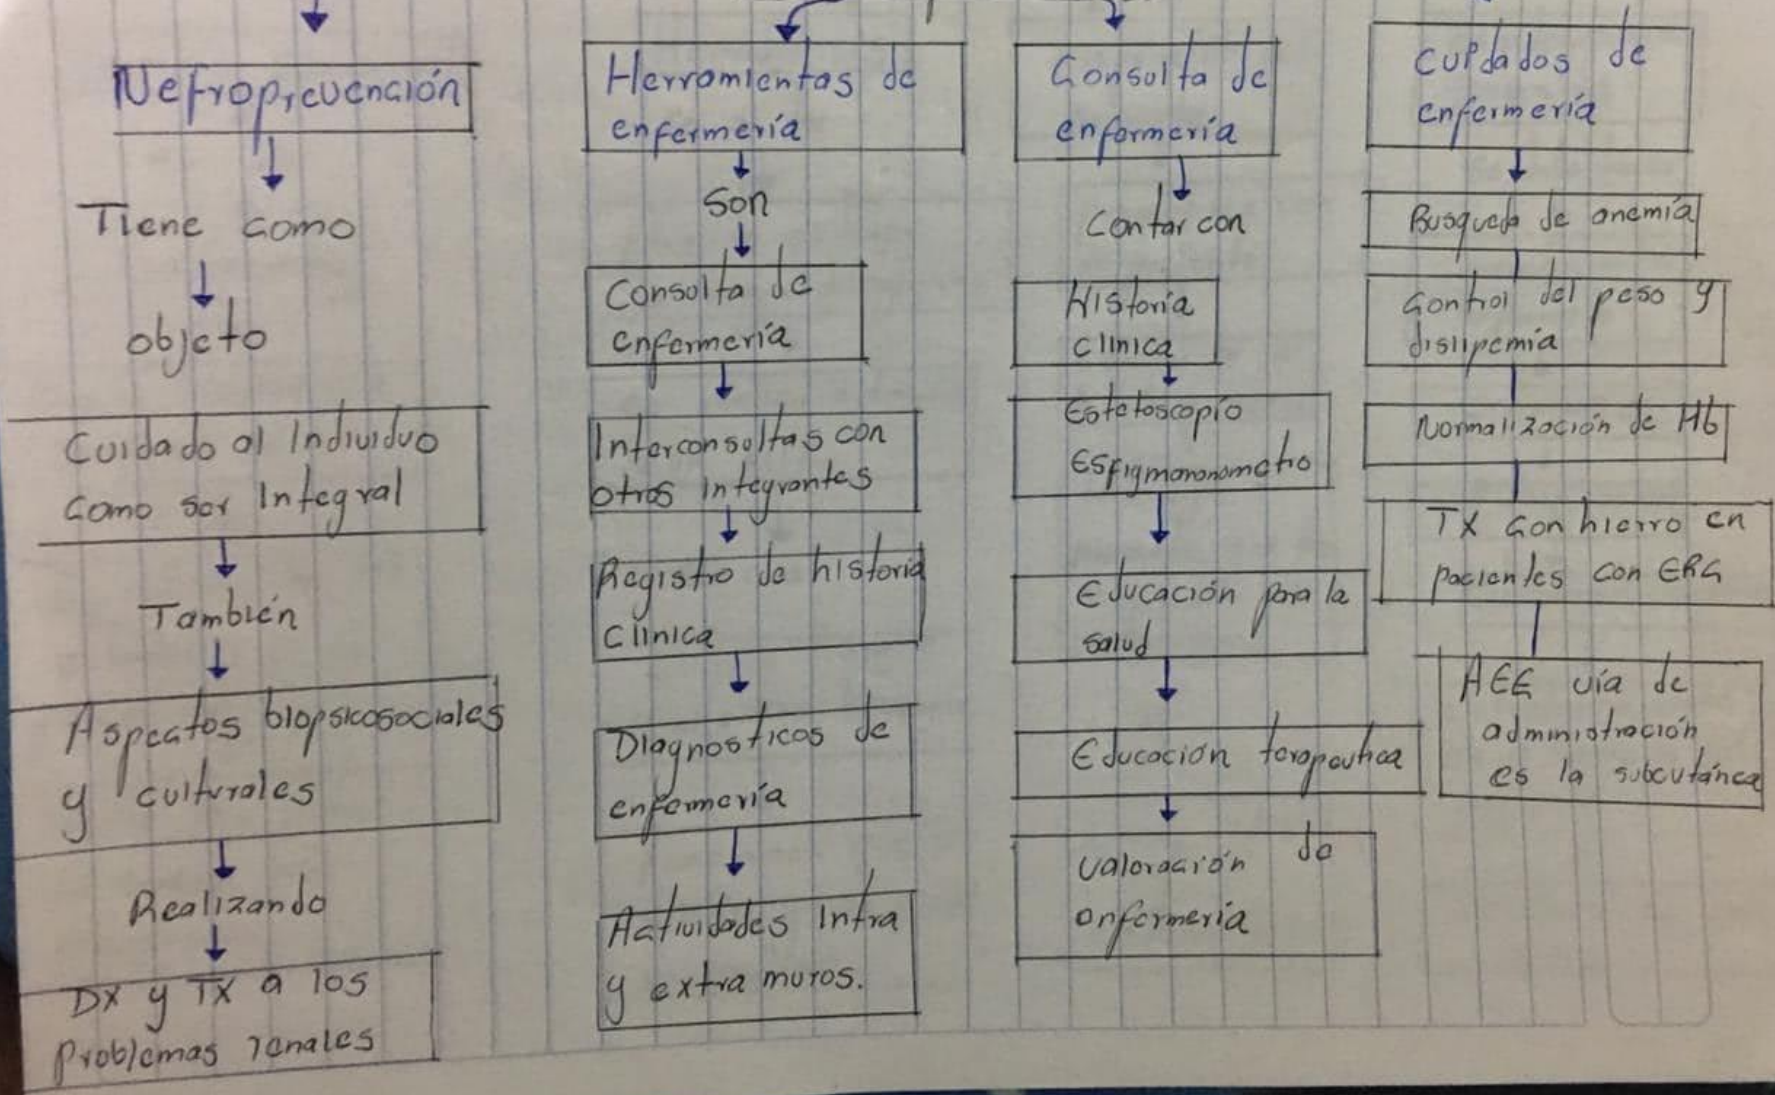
Nefroprevención

Tiene como

objeto

Cuidado al Individuo como ser Integral

También

Aspectos biopsicosociales y culturales

Realizando

DX y TX a los problemas renales

Herramientas de enfermería

Son

Consulta de enfermería

Interconsultas con otros integrantes

Registro de historia clínica

Diagnosticos de enfermería

Actividades Intra y extra muros.

Consulta de enfermería

Contar con

Historia clinica

Estetoscopio Esfigmomanometro

Educación para la salud

Educación terapeutica

Valoración de enfermeria

Cuidados de enfermería

Busqueda de anemia

Control del peso y dislipemia

Normalización de Hb

TX con hierro en pacientes con ERC

AEE vía de administración es la subcutánea